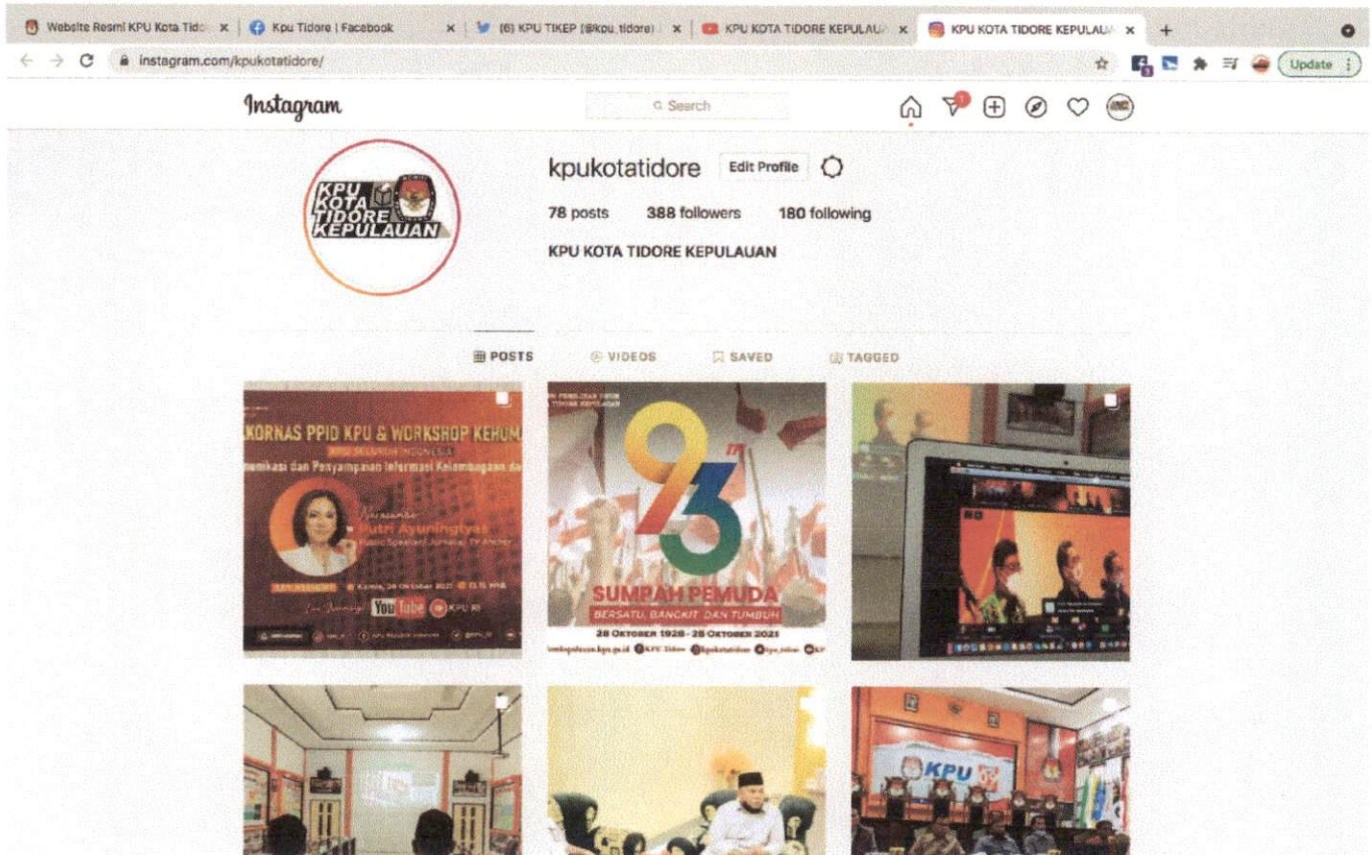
Website Resmi KPU Kota Tido × | Kpu Tidore | Facebook × | (6) KPU TIKEP (@kpu_tidore) × | KPU KOTA TIDORE KEPULAU × | KPU KOTA TIDORE KEPULAU ×

instagram.com/kpukotatidore/

Update

Instagram

Search

KPU KOTA TIDORE KEPULAUAN

kpukotatidore Edit Profile

78 posts 388 followers 180 following

KPU KOTA TIDORE KEPULAUAN

POSTS VIDEOS SAVED TAGGED

AKORNAS PPID KPU & WORKSHOP KEHUM

unikasi dan Penyampaian Informasi Kelembagaan da

Putri Ayuningtyas

YouTube KPU RI

93

SUMPAH PEMUDA

BERSATU, BANGKIT, DAN TUMBUH

28 OKTOBER 1928 - 28 OKTOBER 2021

KPU